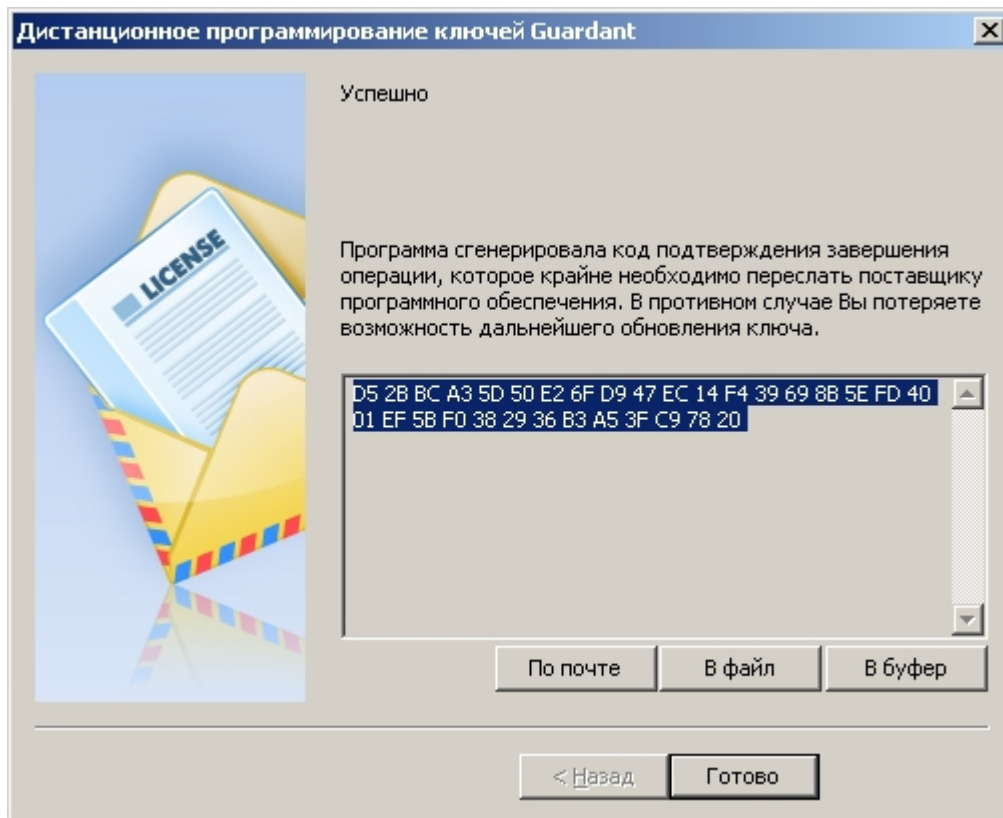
Дистанционное программирование ключей Guardant

LICENSE

Успешно

Программа сгенерировала код подтверждения завершения операции, которое крайне необходимо переслать поставщику программного обеспечения. В противном случае Вы потеряете возможность дальнейшего обновления ключа.

D5 2B BC A3 5D 50 E2 6F D9 47 EC 14 F4 39 69 8B 5E FD 40 01 EF 5B F0 38 29 36 B3 A5 3F C9 78 20

По почте | В файл | В буфер

< Назад | Готово